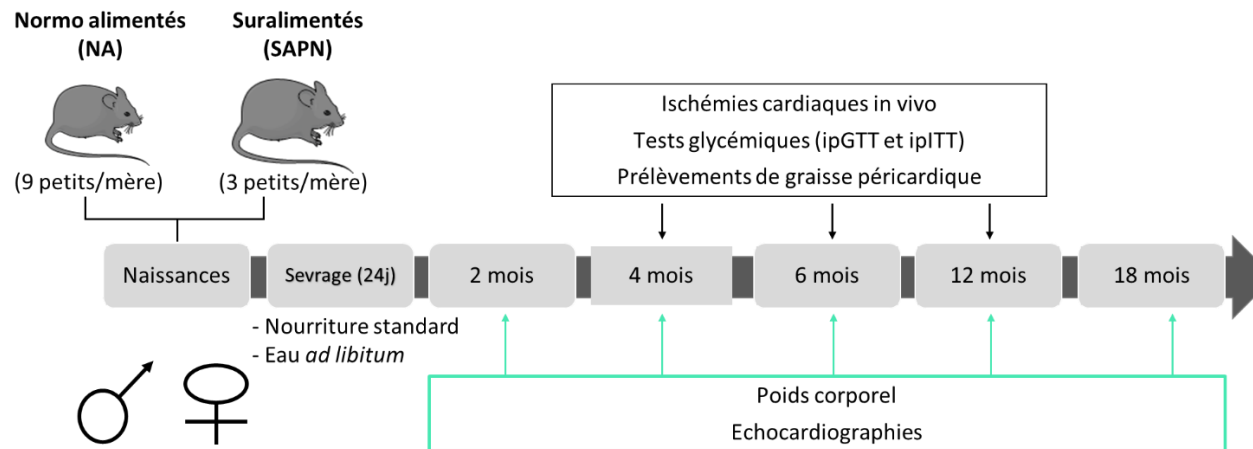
**Normo alimentés (NA)**

**Suralimentés (SAPN)**

(9 petits/mère)

(3 petits/mère)

Ischémies cardiaques in vivo

Tests glycémiques (ipGTT et ipITT)

Prélèvements de graisse péricardique

Naissances

Sevrage (24j)

2 mois

4 mois

6 mois

12 mois

18 mois

- Nourriture standard
- Eau *ad libitum*

♂ ♀

Poids corporel

Echocardiographies